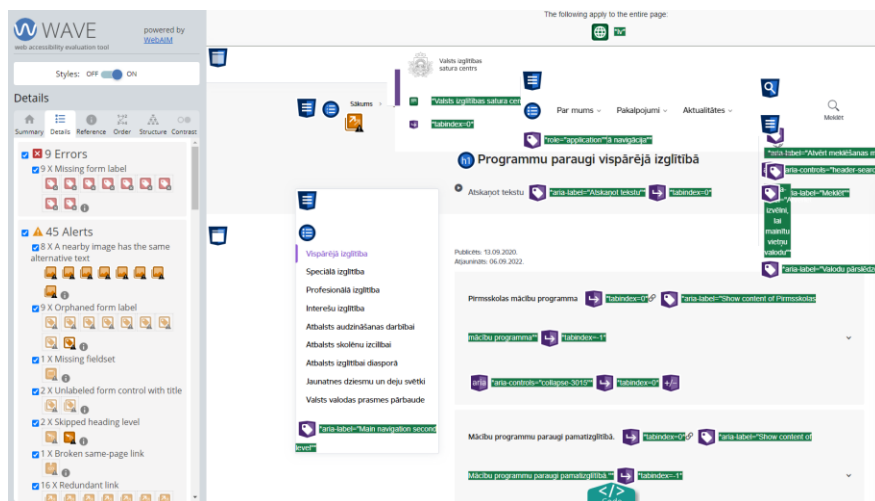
WAVE
web accessibility evaluation tool
powered by WebAIM

Styles: OFF ON

Details

Summary Details Reference Order Structure Contrast

9 Errors
9 X Missing form label

45 Alerts
8 X A nearby image has the same alternative text
9 X Orphaned form label
1 X Missing fieldset
2 X Unlabeled form control with title
2 X Skipped heading level
1 X Broken same-page link
16 X Redundant link

The following apply to the entire page:
"lv"

Valsts izglītības satura centrs

Sākums
"Valsts izglītības satura cen
"tabindex=0"
Par mums
Pakalpojumi
Aktualitātes
Meklēt
"role="application"" "ā navigācija"
"aria-label="Atvērt meklēšanas m
"aria-controls="header-search
"aria-label="Meklēt"
Izvēlni, lai mainītu vietņu valodu
"aria-label="Valodu pārslēdz

Programmu paraugi vispārējā izglītībā

Atskaņot tekstu "aria-label="Atskaņot tekstu"" "tabindex=0"

Vispārējā izglītība
Speciālā izglītība
Profesionālā izglītība
Interešu izglītība
Atbalsts audzināšanas darbībai
Atbalsts skolēnu izcilībai
Atbalsts izglītībai diasporā
Jaunatnes dziesmu un deju svētki
Valsts valodas prasmes pārbaude
"aria-label="Main navigation second level"

Publicēts: 13.09.2020.
Atjaunināts: 06.09.2022.

Pirmsskolas mācību programma "tabindex=0" "aria-label="Show content of Pirmsskolas mācību programma"" "tabindex=-1"
aria "aria-controls="collapse-3015"" "tabindex=0"

Mācību programmu paraugi pamatizglītībā. "tabindex=0" "aria-label="Show content of Mācību programmu paraugi pamatizglītībā."" "tabindex=-1"